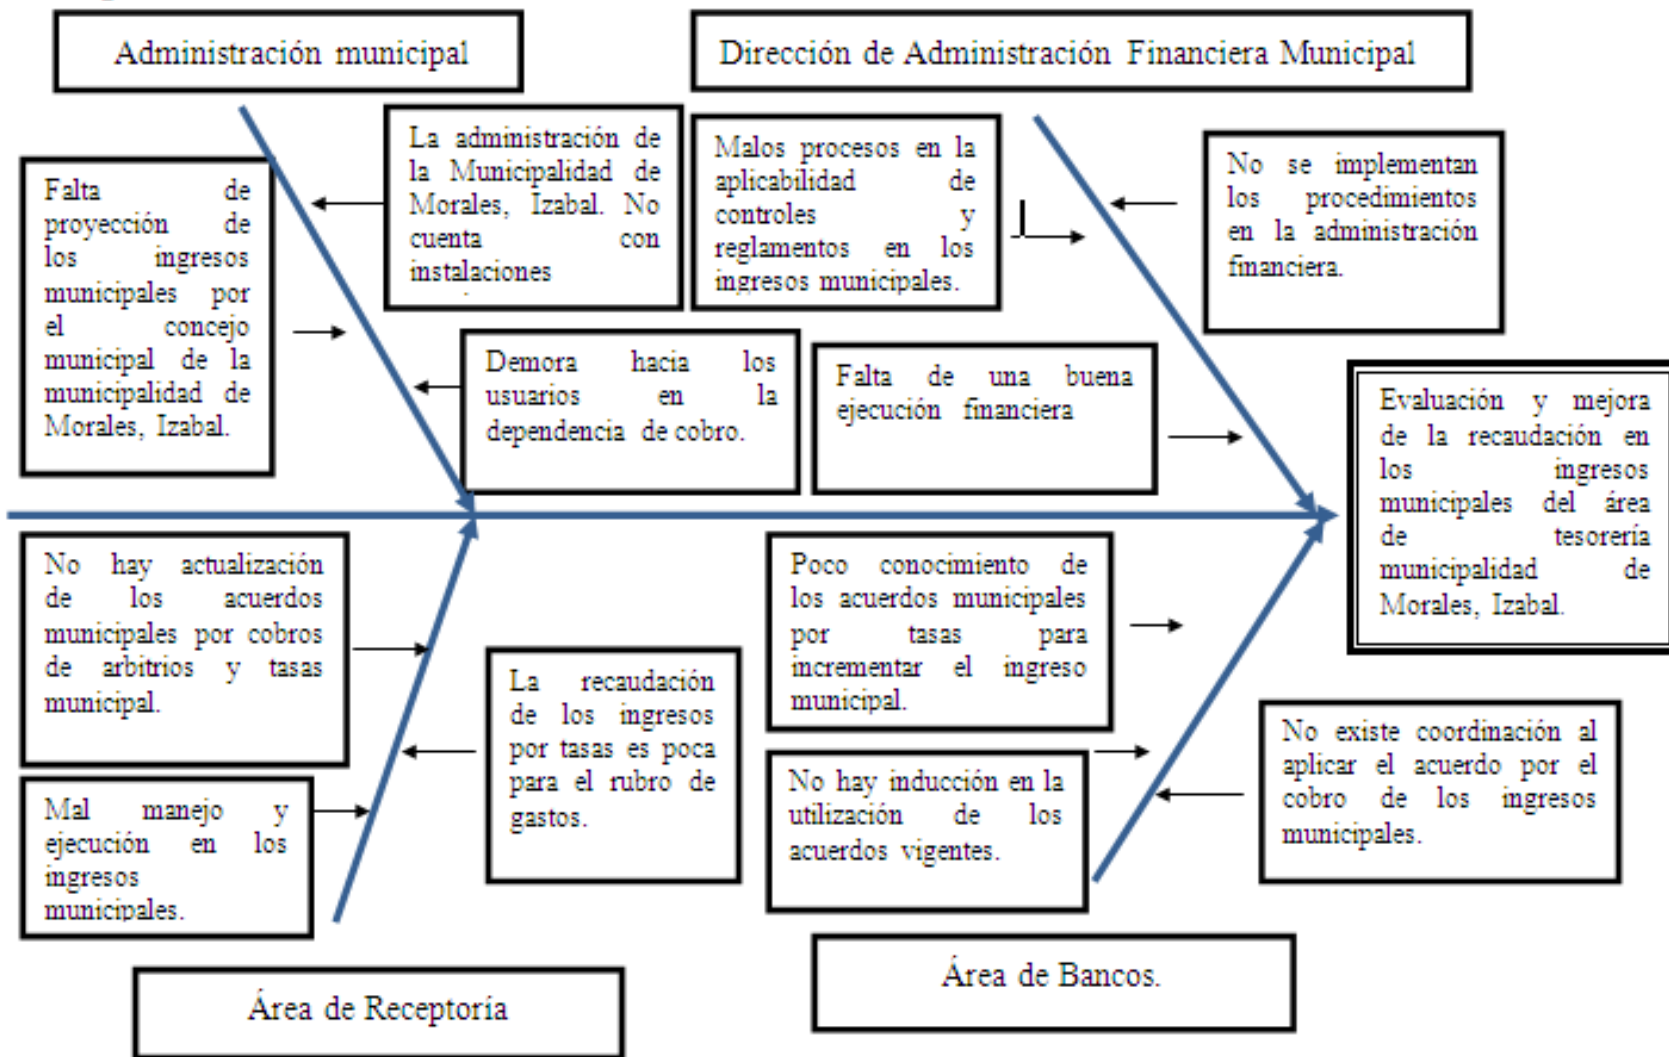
Administración municipal

Dirección de Administración Financiera Municipal

Falta de proyección de los ingresos municipales por el concejo municipal de la municipalidad de Morales, Izabal.

La administración de la Municipalidad de Morales, Izabal. No cuenta con instalaciones

Malos procesos en la aplicabilidad de controles y reglamentos en los ingresos municipales.

No se implementan los procedimientos en la administración financiera.

Demora hacia los usuarios en la dependencia de cobro.

Falta de una buena ejecución financiera

Evaluación y mejora de la recaudación en los ingresos municipales del área de tesorería municipalidad de Morales, Izabal.

No hay actualización de los acuerdos municipales por cobros de arbitrios y tasas municipal.

La recaudación de los ingresos por tasas es poca para el rubro de gastos.

Poco conocimiento de los acuerdos municipales por tasas para incrementar el ingreso municipal.

No existe coordinación al aplicar el acuerdo por el cobro de los ingresos municipales.

No hay inducción en la utilización de los acuerdos vigentes.

Mal manejo y ejecución en los ingresos municipales.

Área de Receptoría

Área de Bancos.